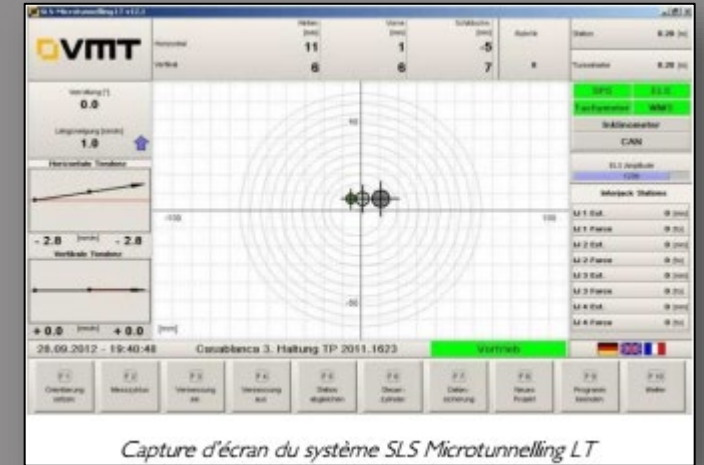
SLS Microtunnelling LT v12.3

VMT

Hinten [mm] | Vorne [mm] | Schildsteuer [mm] | Rollwinkel

Horizontal 11 1 -5

Vertikal 6 6 7

Status 0.20 [m]

Tunnelmeter 0.20 [m]

GPS ELS

Laserpointer WMS

Inklinometer

CAN

ELS Amplitude

Interjack Stations

Verrollung [°]
0.0

Längsneigung [mm/m]
1.0

Horizontale Tendenz

- 2.8 [mm/m] - 2.8

Vertikale Tendenz

+ 0.0 [mm/m] + 0.0

50

-100

100

-50

[mm]

IJ 1 Ext. 0 [mm]
IJ 1 Force 0 [t]
IJ 2 Ext. 0 [mm]
IJ 2 Force 0 [t]
IJ 3 Ext. 0 [mm]
IJ 3 Force 0 [t]
IJ 4 Ext. 0 [mm]
IJ 4 Force 0 [t]

28.09.2012 - 19:40:48

Casablanca 3. Haltung TP 2011.1623

Vortrieb

F 1 Orientierung setzen
F 2 Messzyklus
F 3 Vermessung ein
F 4 Vermessung aus
F 5 Status abgleichen
F 6 Steuer-Zylinder
F 7 Datensicherung
F 8 Neues Projekt
F 9 Programm beenden
F 10 Weiter

Capture d'écran du système SLS Microtunnelling LT